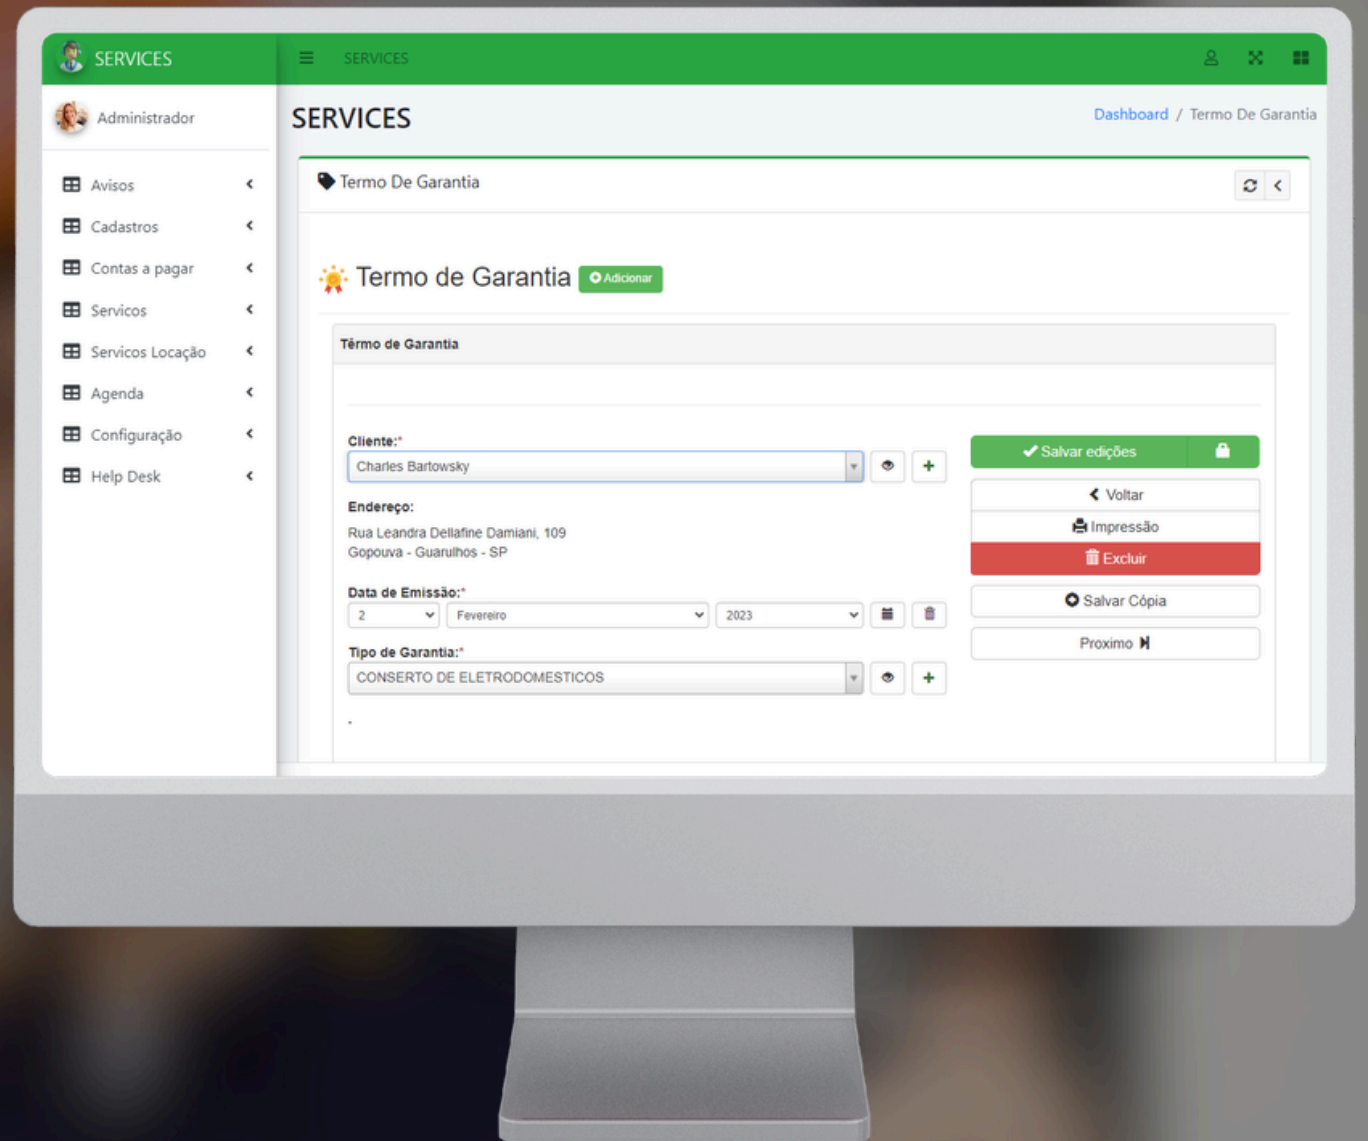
SERVICES

SERVICES

Administrador

Avisos

Cadastros

Contas a pagar

Servicos

Servicos Locação

Agenda

Configuração

Help Desk

SERVICES

Dashboard / Termo De Garantia

Termo De Garantia

Termo de Garantia Adicionar

Térmo de Garantia

Cliente:*

Charles Bartowsky

Endereço:

Rua Leandra Dellafine Damiani, 109
Gopouva - Guarulhos - SP

Data de Emissão:*

2 Fevereiro 2023

Tipo de Garantia:*

CONSERTO DE ELETRODOMESTICOS

Salvar edições

Voltar

Impressão

Excluir

Salvar Cópia

Proximo